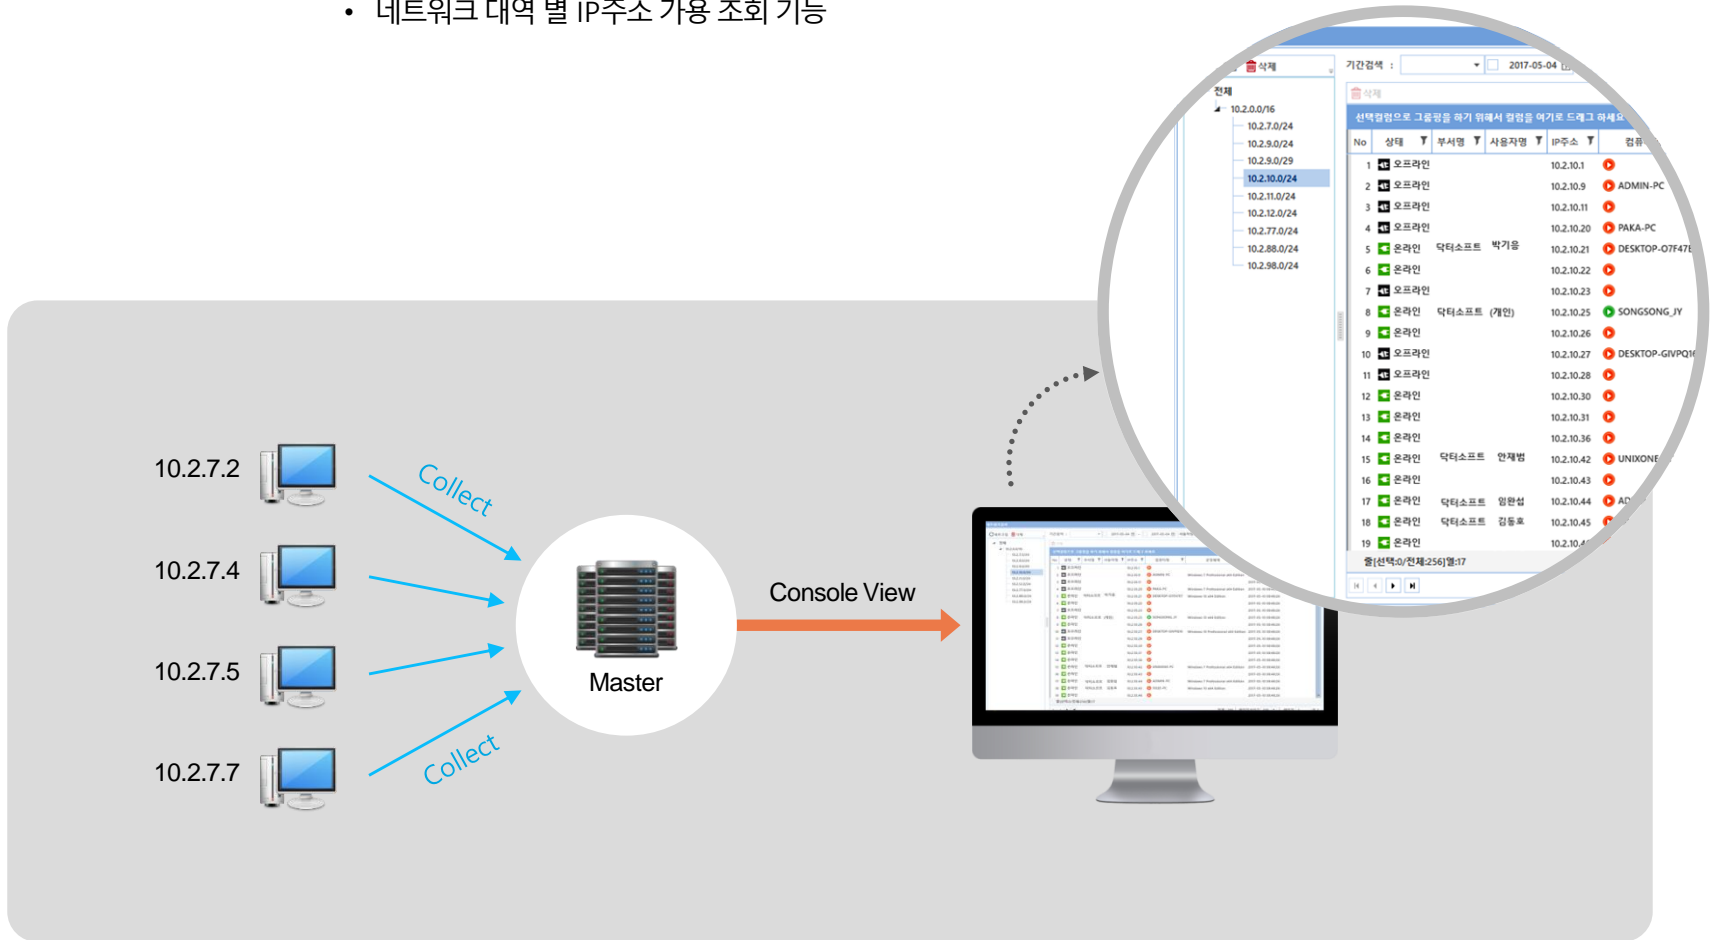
• 네트워크 대역 별 IP주소 가용 조회 기능

10.2.7.2
10.2.7.4
10.2.7.5
10.2.7.7

Collect
Collect

Master

Console View

삭제
전체
10.2.0.0/16
10.2.7.0/24
10.2.9.0/24
10.2.9.0/29
10.2.10.0/24
10.2.11.0/24
10.2.12.0/24
10.2.77.0/24
10.2.88.0/24
10.2.98.0/24

기간검색 : 2017-05-04
삭제
선택컬럼으로 그룹핑을 하기 위해서 컬럼을 여기로 드래그 하세요

| No | 상태 | 부서명 | 사용자명 | IP주소 | 컴퓨 |
|---|---|---|---|---|---|
| 1 | 오프라인 | | | 10.2.10.1 | |
| 2 | 오프라인 | | | 10.2.10.9 | ADMIN-PC |
| 3 | 오프라인 | | | 10.2.10.11 | |
| 4 | 오프라인 | | | 10.2.10.20 | PAKA-PC |
| 5 | 온라인 | 닥터소프트 | 박기웅 | 10.2.10.21 | DESKTOP-O7F47E |
| 6 | 온라인 | | | 10.2.10.22 | |
| 7 | 오프라인 | | | 10.2.10.23 | |
| 8 | 온라인 | 닥터소프트 | (개인) | 10.2.10.25 | SONGSONG_JY |
| 9 | 온라인 | | | 10.2.10.26 | |
| 10 | 오프라인 | | | 10.2.10.27 | DESKTOP-GIVPQ1 |
| 11 | 오프라인 | | | 10.2.10.28 | |
| 12 | 온라인 | | | 10.2.10.30 | |
| 13 | 온라인 | | | 10.2.10.31 | |
| 14 | 온라인 | | | 10.2.10.36 | |
| 15 | 온라인 | 닥터소프트 | 안재범 | 10.2.10.42 | UNIXONE |
| 16 | 온라인 | | | 10.2.10.43 | |
| 17 | 온라인 | 닥터소프트 | 임환섭 | 10.2.10.44 | AD |
| 18 | 온라인 | 닥터소프트 | 김동호 | 10.2.10.45 | |
| 19 | 온라인 | | | 10.2.10.4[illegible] | |

줄[선택:0/전체:256]열:17